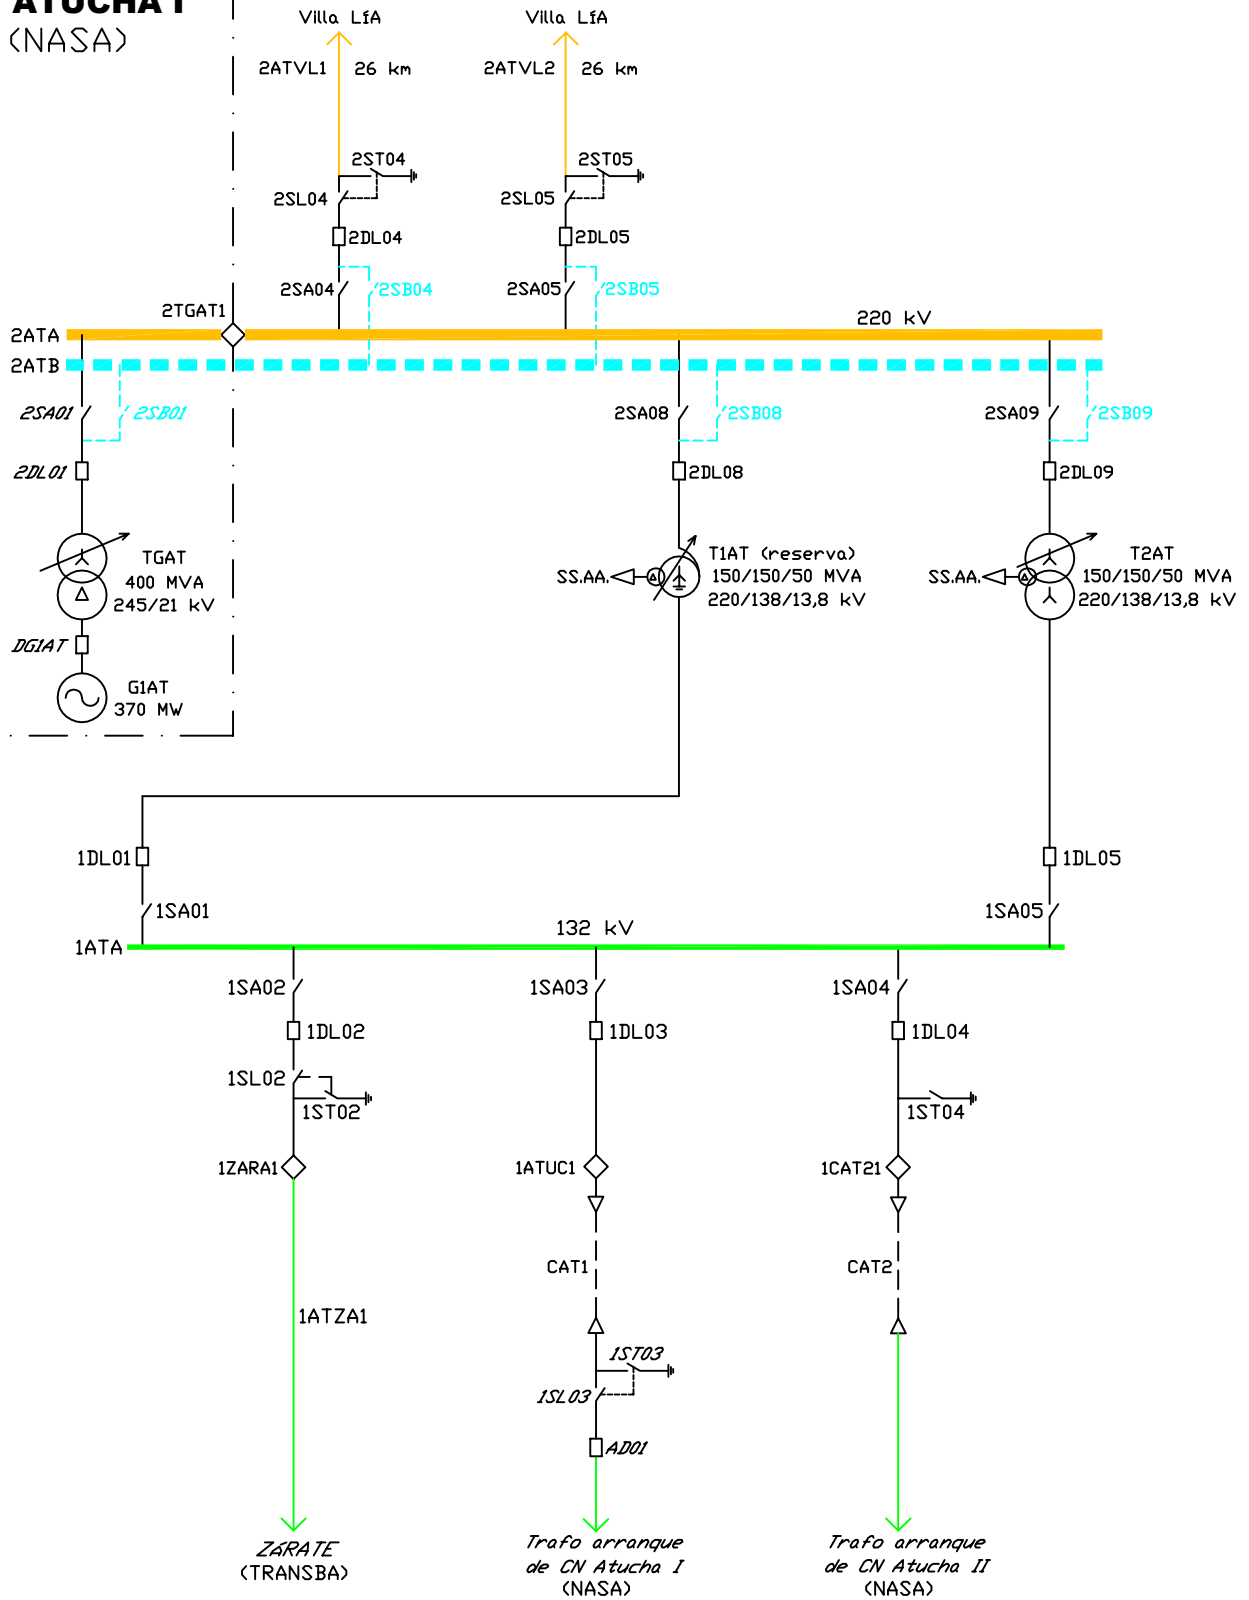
ATUCHA I
(NASA)

Villa LíA
2ATVL1 26 km
2ST04
2SL04
2DL04
2SA04
2SB04

Villa LíA
2ATVL2 26 km
2ST05
2SL05
2DL05
2SA05
2SB05

2TGAT1
2ATA
2ATB
220 kV

2SA01
2SB01
2DL01
TGAT
400 MVA
245/21 kV
DGIAT
G1AT
370 MW

2SA08
2SB08
2DL08
SS.AA.
T1AT (reserva)
150/150/50 MVA
220/138/13,8 kV

2SA09
2SB09
2DL09
SS.AA.
T2AT
150/150/50 MVA
220/138/13,8 kV

1DL01
1SA01
1DL05
1SA05
1ATA
132 kV

1SA02
1DL02
1SL02
1ST02
1ZARA1
1ATZA1
ZARATE
(TRANSBA)

1SA03
1DL03
1ATUC1
CAT1
1ST03
1SL03
AD01
Trafo arranque
de CN Atucha I
(NASA)

1SA04
1DL04
1ST04
1CAT21
CAT2
Trafo arranque
de CN Atucha II
(NASA)